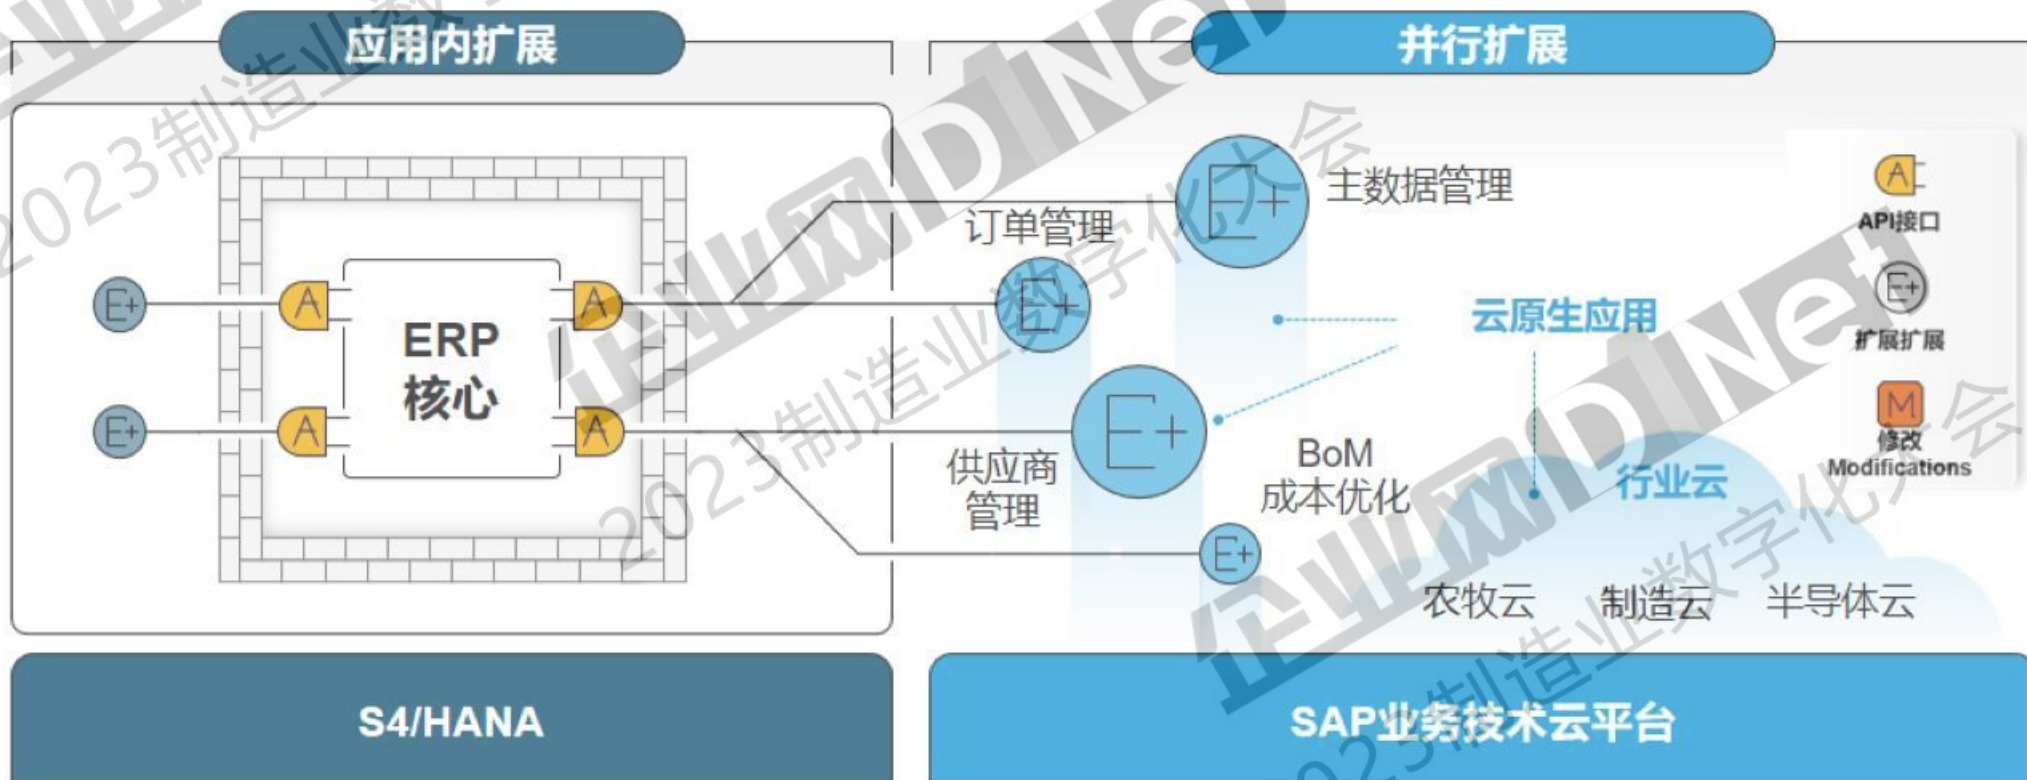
应用内扩展

并行扩展

E+ A A E+
E+ A A E+

ERP
核心

订单管理

E+ 主数据管理

E+

E+

供应商管理

云原生应用

BoM
成本优化

行业云

E+

农牧云 制造云 半导体云

A API接口
E+ 扩展扩展
M 修改 Modifications

S4/HANA

SAP业务技术云平台

企业网D1Net
2023制造业数字化大会
企业网D1Net
2023制造业数字化大会